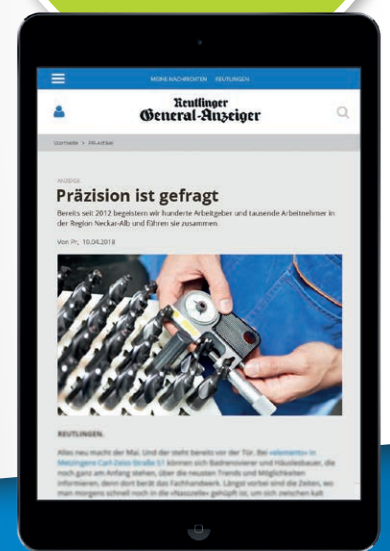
MEINE NACHRICHTEN REUTLINGEN

Reutlinger General-Anzeiger

Startseite > PR-Artikel

ANZEIGE

Präzision ist gefragt

Bereits seit 2012 begeistern wir hunderte Arbeitgeber und tausende Arbeitnehmer in der Region Neckar-Alb und führen sie zusammen.

Von Pr, 10.04.2018

REUTLINGEN.

Alles neu macht der Mai. Und der steht bereits vor der Tür. Bei »elemento« in Metzingens Carl-Zeiss-Straße 57 können sich Badrenovierer und Häuslebauer, die noch ganz am Anfang stehen, über die neusten Trends und Möglichkeiten informieren, denn dort berät das Fachhandwerk. Längst vorbei sind die Zeiten, wo man morgens schnell noch in die »Nasszelle« gehüpft ist, um sich zwischen kalt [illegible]